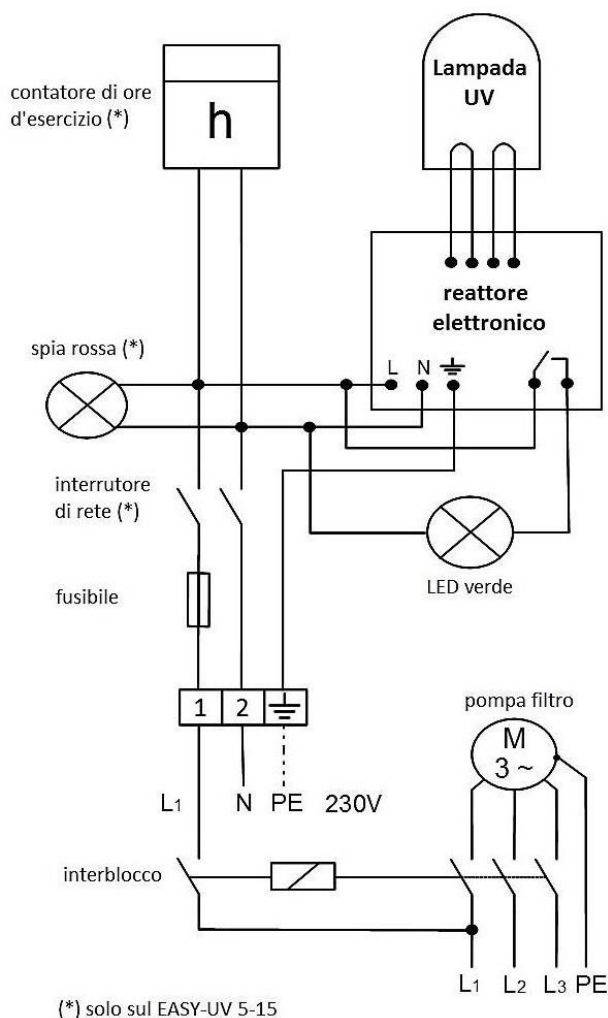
contatore di ore d'esercizio (*)

h

Lampada UV

reattore elettronico

L N

spia rossa (*)

interruttore di rete (*)

LED verde

fusibile

1 2

pompa filtro

M
3 ~

$L_1$ N PE 230V

interblocco

$L_1$ $L_2$ $L_3$ PE

(*) solo sul EASY-UV 5-15